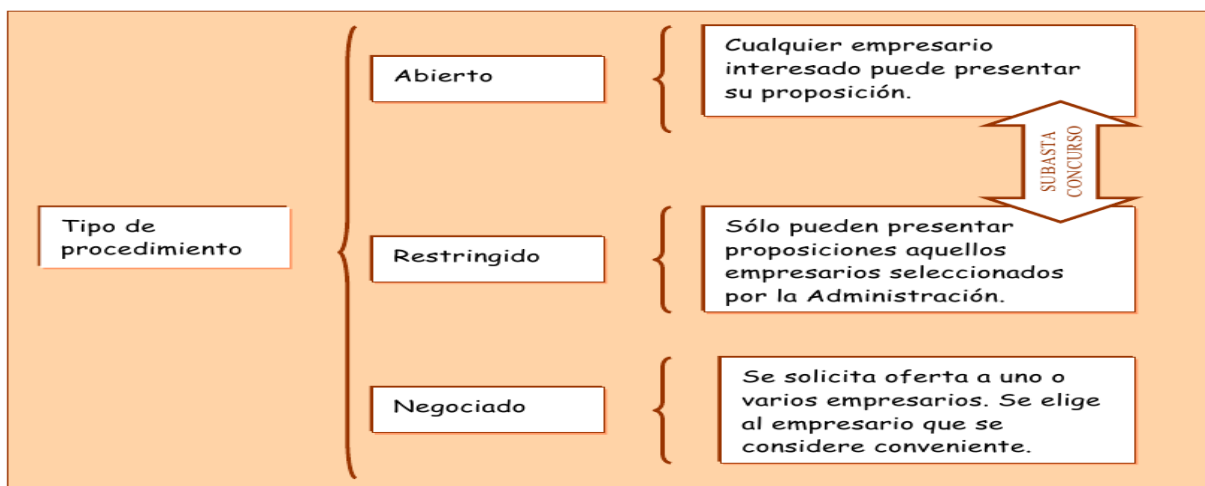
Tipo de procedimiento

Abierto

Cualquier empresario interesado puede presentar su proposición.

SUBASTA
CONCURSO

Restringido

Sólo pueden presentar proposiciones aquellos empresarios seleccionados por la Administración.

Negociado

Se solicita oferta a uno o varios empresarios. Se elige al empresario que se considere conveniente.